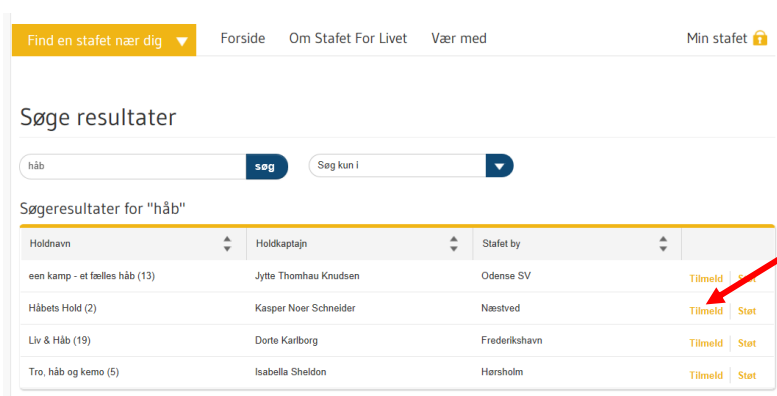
Find en stafet nær dig Forside Om Stafet For Livet Vær med Min stafet

Søge resultater

håb søg

Søg kun i

Søgeresultater for "håb"

| Holdnavn | Holdkaptajn | Stafet by | |
|---|---|---|---|
| een kamp - et fælles håb (13) | Jytte Thomhau Knudsen | Odense SV | Tilmeld \| Støt |
| Håbets Hold (2) | Kasper Noer Schneider | Næstved | Tilmeld \| Støt |
| Liv & Håb (19) | Dorte Karlborg | Frederikshavn | Tilmeld \| Støt |
| Tro, håb og kemo (5) | Isabella Sheldon | Hørsholm | Tilmeld \| Støt |